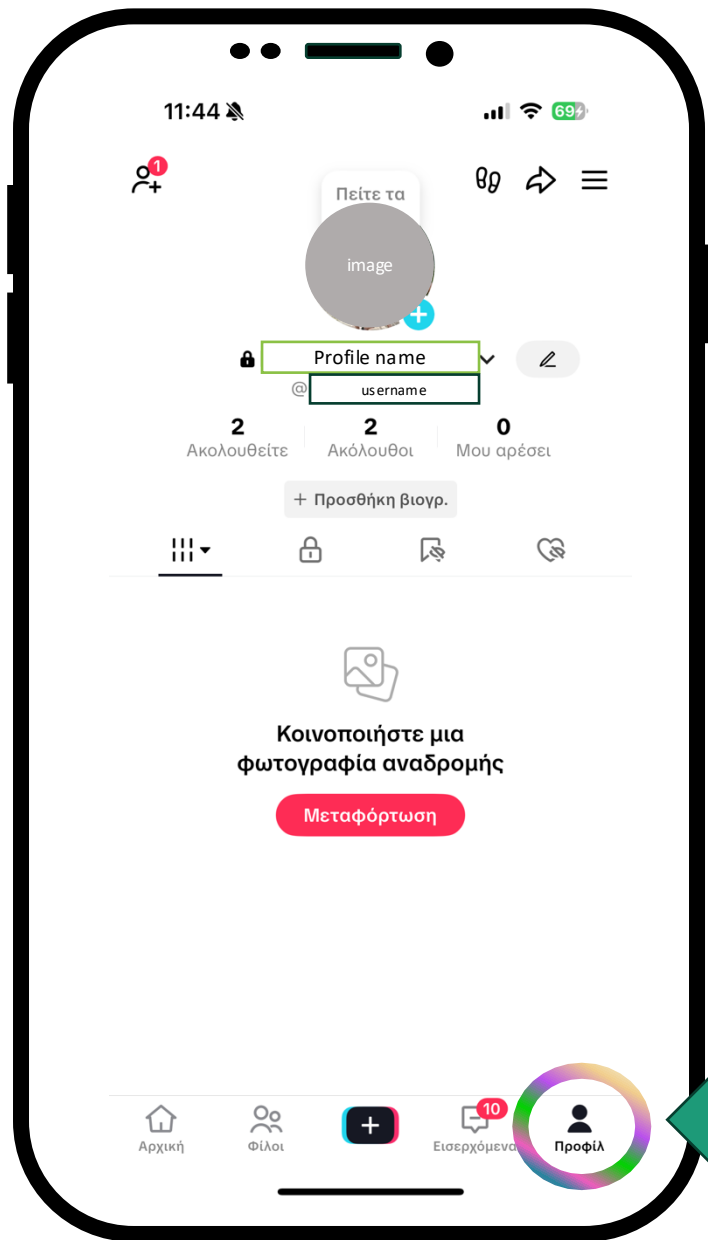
11:44

69

1

Πείτε τα

image

Profile name

@ username

2
Ακολουθείτε

2
Ακόλουθοι

0
Μου αρέσει

+ Προσθήκη βιογρ.

Κοινοποιήστε μια φωτογραφία αναδρομής

Μεταφόρτωση

Αρχική

Φίλοι

+

10
Εισερχόμενα

Προφίλ